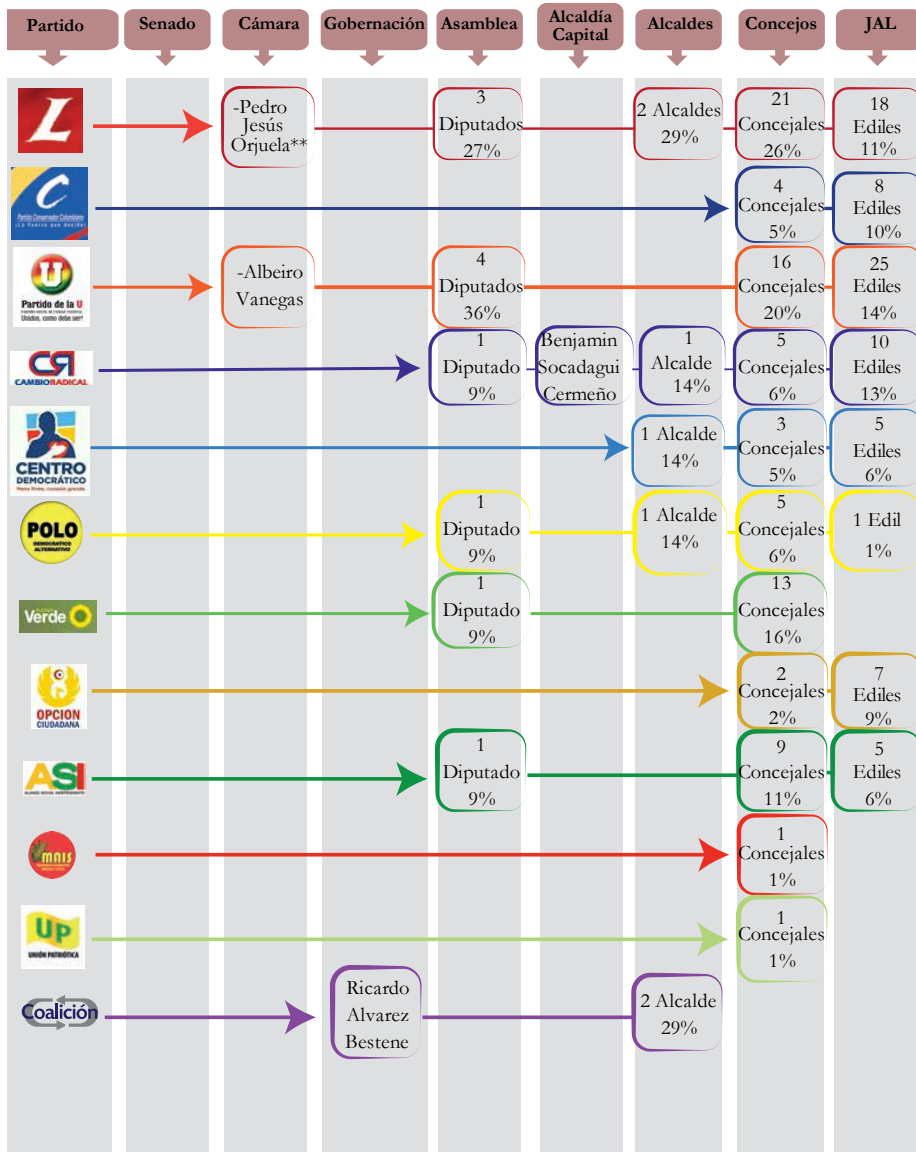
| Partido | Senado | Cámara | Gobernación | Asamblea | Alcaldía Capital | Alcaldes | Concejos | JAL |
|---|---|---|---|---|---|---|---|---|
| L | | -Pedro Jesús Orjuela** | | 3 Diputados 27% | | 2 Alcaldes 29% | 21 Concejales 26% | 18 Ediles 11% |
| Partido Conservador Colombiano ¡La Fuerza que decide! | | | | | | | 4 Concejales 5% | 8 Ediles 10% |
| Partido de la U Unidos, como debe ser! | | -Albeiro Vanegas | | 4 Diputados 36% | | | 16 Concejales 20% | 25 Ediles 14% |
| CAMBIO RADICAL | | | | 1 Diputado 9% | Benjamin Socadagui Cermeño | 1 Alcalde 14% | 5 Concejales 6% | 10 Ediles 13% |
| CENTRO DEMOCRÁTICO | | | | | | 1 Alcalde 14% | 3 Concejales 5% | 5 Ediles 6% |
| POLO DEMOCRÁTICO ALTERNATIVO | | | | 1 Diputado 9% | | 1 Alcalde 14% | 5 Concejales 6% | 1 Edil 1% |
| Verde | | | | 1 Diputado 9% | | | 13 Concejales 16% | |
| OPCION CIUDADANA | | | | | | | 2 Concejales 2% | 7 Ediles 9% |
| ASI | | | | 1 Diputado 9% | | | 9 Concejales 11% | 5 Ediles 6% |
| MAIS | | | | | | | 1 Concejales 1% | |
| UP UNIÓN PATRIÓTICA | | | | | | | 1 Concejales 1% | |
| Coalición | | | Ricardo Alvarez Bestene | | | 2 Alcalde 29% | | |